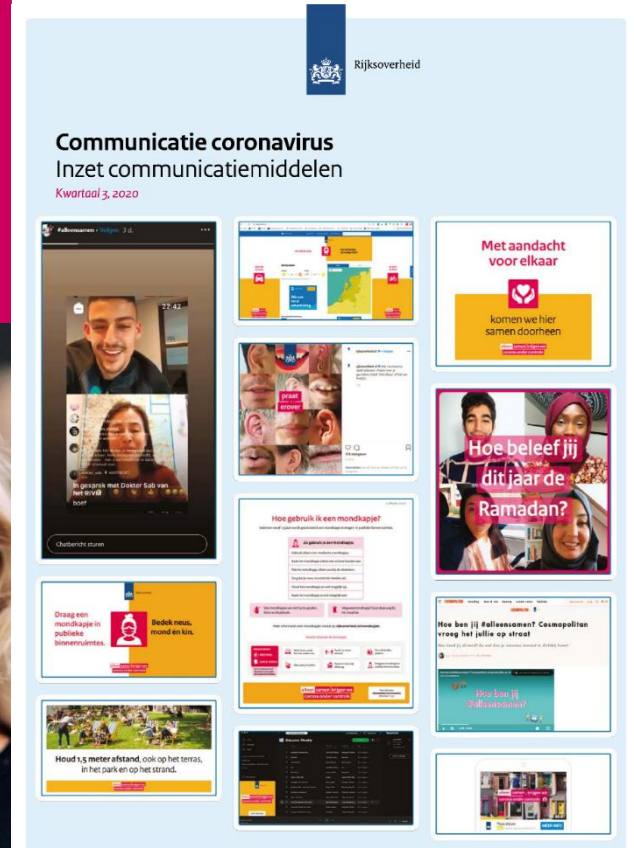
Rijksoverheid

Communicatie coronavirus
Inzet communicatiemiddelen
Kwartaal 3, 2020

#alleensamen • Volgen 3 d.

27:42

In gesprek met Dokter Sab van het RIVM

Chatbericht sturen

praat erover

Met aandacht voor elkaar

komen we hier samen doorheen

Hoe beleef jij dit jaar de Ramadan?

Hoe gebruik ik een mondkapje?

Draag een mondkapje in publieke binnenruimtes.

Bedek neus, mond en kin.

Hoe ben jij #alleensamen? Cosmopolitan vroeg het jullie op straat

Hoe ben jij #alleensamen?

Houd 1,5 meter afstand, ook op het terras, in het park en op het strand.

MEER INFO